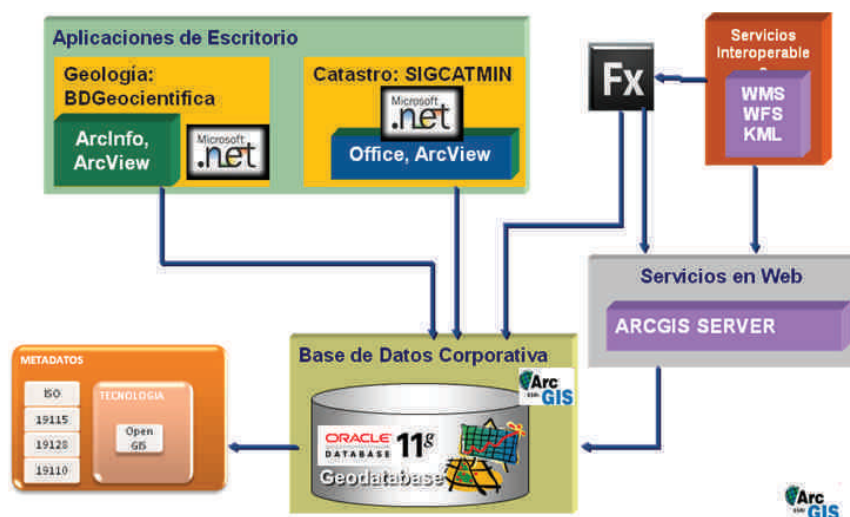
Aplicaciones de Escritorio

Geología: BDGeocientifica

ArcInfo, ArcView

Microsoft .net

Catastro: SIGCATMIN

Microsoft .net

Office, ArcView

Fx

Servicios Interoperable s

WMS WFS KML

Servicios en Web

ARCGIS SERVER

METADATOS

ISO

19115

19128

19110

TECNOLOGIA

Open GIS

Base de Datos Corporativa

Arc GIS

ORACLE DATABASE 11g

Geodatabase

Arc GIS